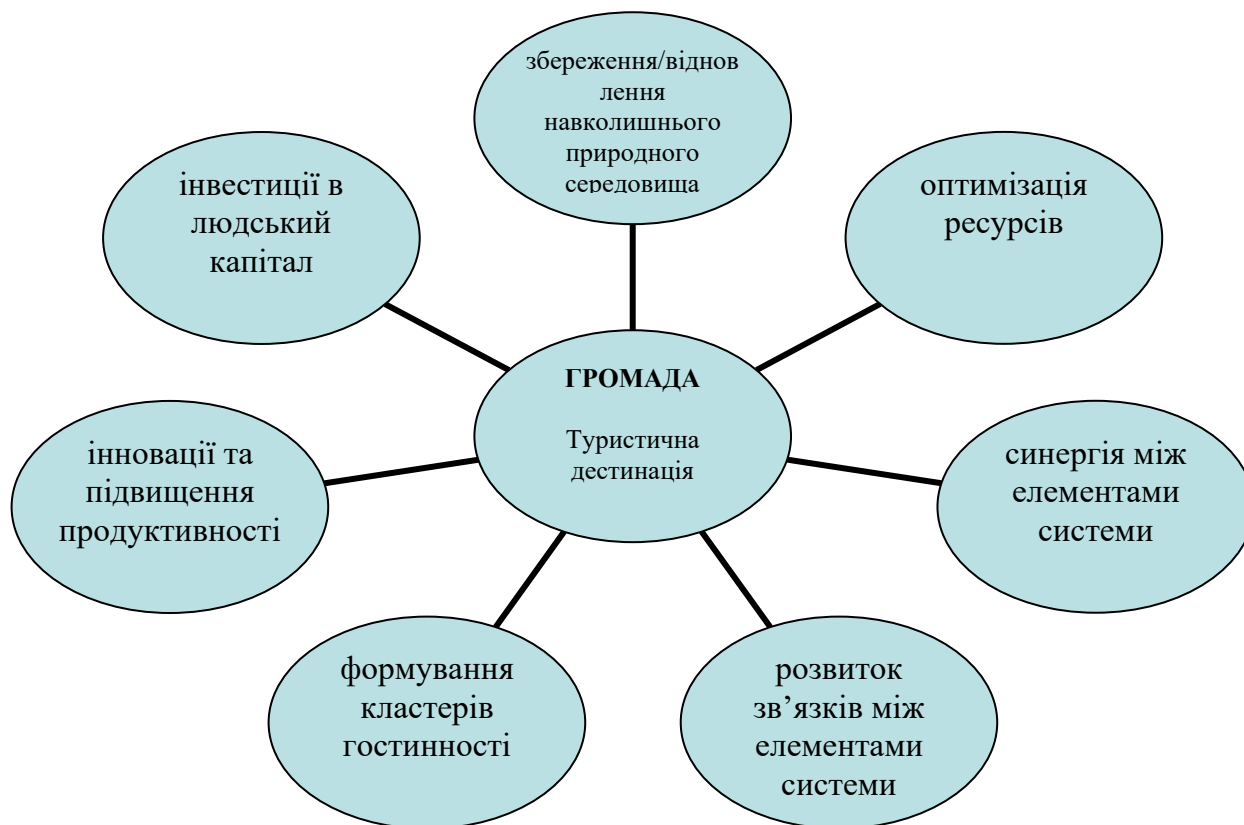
збереження/віднов лення навколишнього природного середовища

інвестиції в людський капітал

оптимізація ресурсів

ГРОМАДА

Туристична дестинація

інновації та підвищення продуктивності

синергія між елементами системи

формування кластерів гостинності

розвиток зв’язків між елементами системи